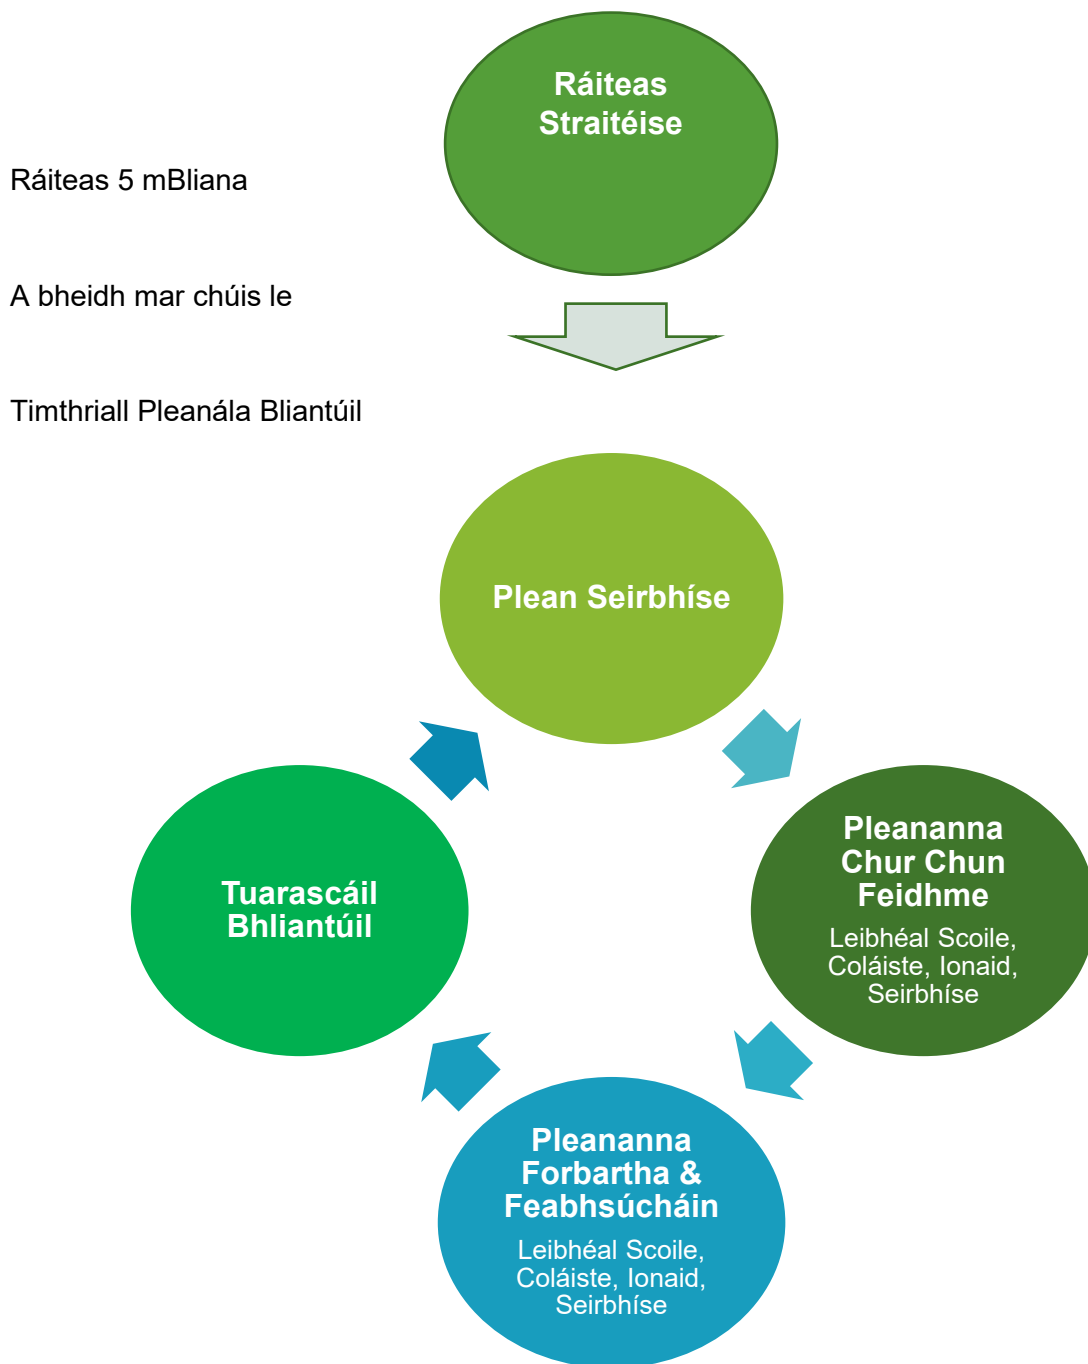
Ráiteas Straitéise

Ráiteas 5 mBliana

A bheidh mar chúis le

Timthriall Pleanála Bliantúil

Plean Seirbhíse

Pleananna Chur Chun Feidhme

Leibhéal Scoile, Coláiste, Ionaid, Seirbhíse

Pleananna Forbartha & Feabhsúcháin

Leibhéal Scoile, Coláiste, Ionaid, Seirbhíse

Tuarascáil Bhliantúil